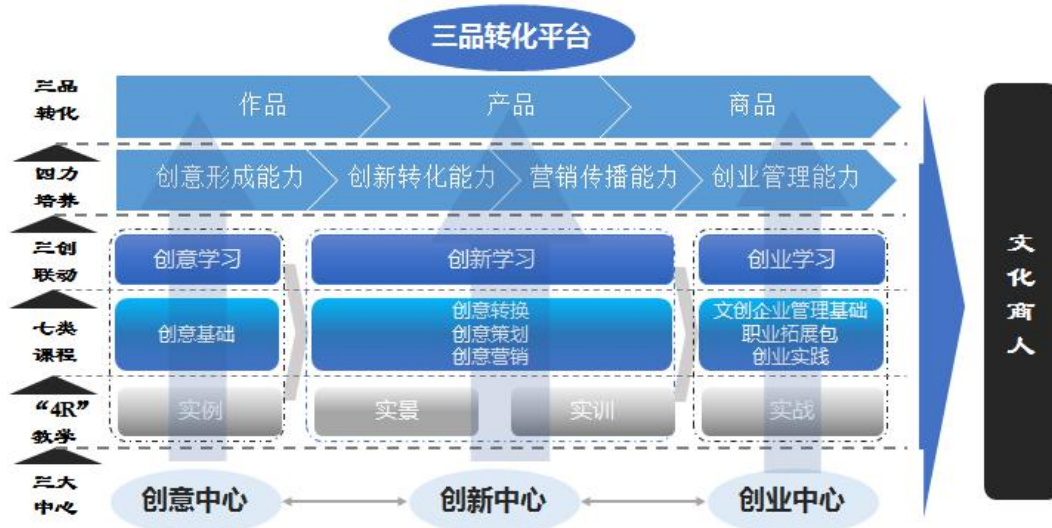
三品转化平台

三品转化

作品 产品 商品

四力培养

创意形成能力 创新转化能力 营销传播能力 创业管理能力

三创联动

创意学习 创新学习 创业学习

七类课程

创意基础

创意转换
创意策划
创意营销

文创企业管理基础
职业拓展包
创业实践

“4R”教学

实例 实景 实训 实战

三大中心

创意中心 创新中心 创业中心

文化商人